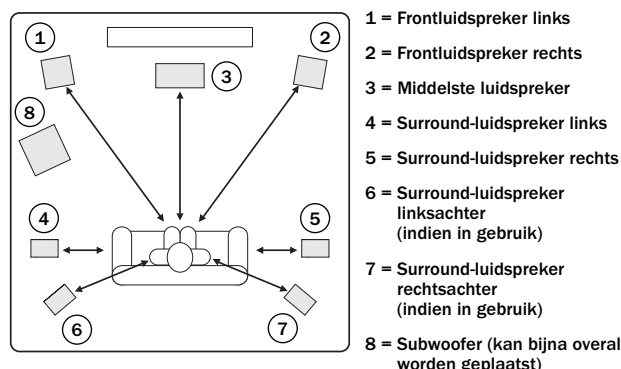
1
2
3
8
4
5
6
7

1 = Frontluidspreker links

2 = Frontluidspreker rechts

3 = Middelste luidspreker

4 = Surround-luidspreker links

5 = Surround-luidspreker rechts

6 = Surround-luidspreker linksachter (indien in gebruik)

7 = Surround-luidspreker rechtsachter (indien in gebruik)

8 = Subwoofer (kan bijna overal worden geplaatst)